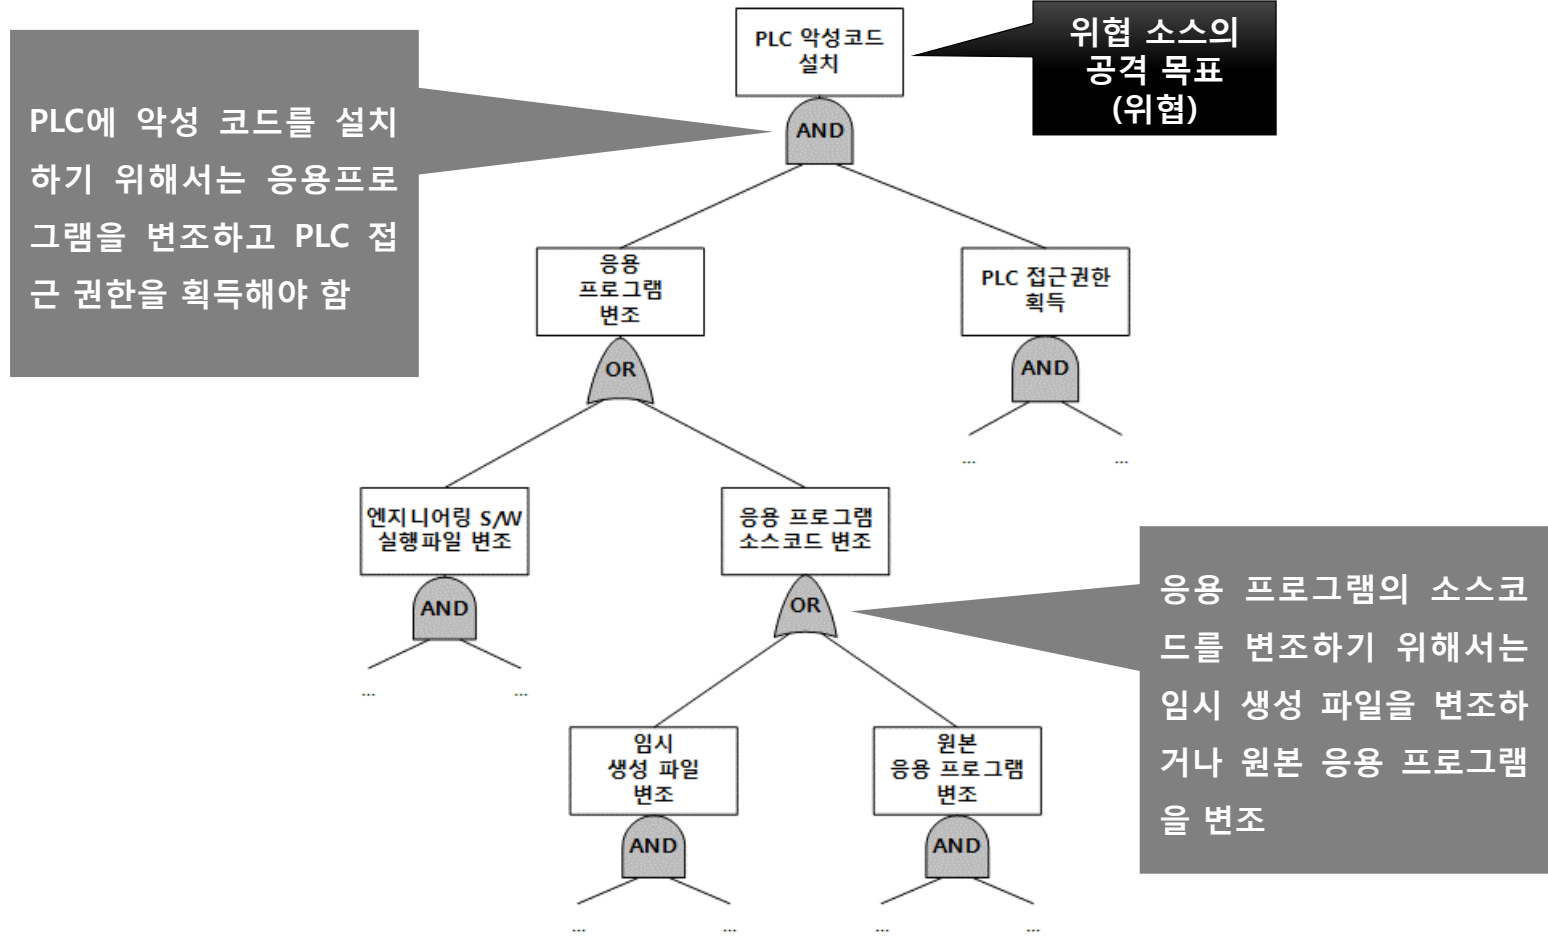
PLC 악성코드 설치

위협 소스의 공격 목표 (위협)

PLC에 악성 코드를 설치하기 위해서는 응용프로그램을 변조하고 PLC 접근 권한을 획득해야 함

AND

응용 프로그램 변조

PLC 접근권한 획득

OR

AND

... ...

엔지니어링 S/W 실행파일 변조

응용 프로그램 소스코드 변조

AND

OR

... ...

응용 프로그램의 소스코드를 변조하기 위해서는 임시 생성 파일을 변조하거나 원본 응용 프로그램을 변조

임시 생성 파일 변조

원본 응용 프로그램 변조

AND

AND

... ... ... ...